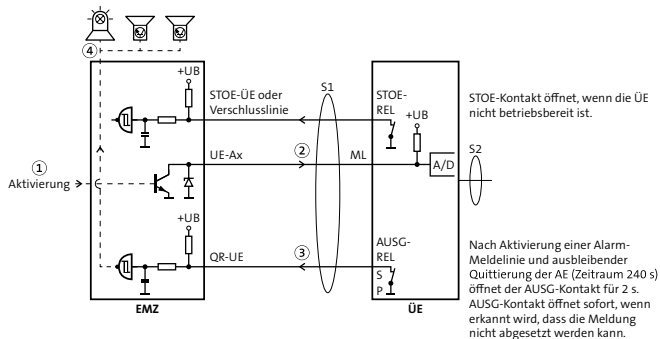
④

①
Aktivierung

+UB
STOE-ÜE oder Verschlusslinie

UE-Ax

+UB
QR-UE

EMZ

S1

②

③

STOE-REL
+UB

ML

A/D

AUSG-REL
S
P

ÜE

S2

STOE-Kontakt öffnet, wenn die ÜE nicht betriebsbereit ist.

Nach Aktivierung einer Alarm-Meldelinie und ausbleibender Quittierung der AE (Zeitraum 240 s) öffnet der AUSG-Kontakt für 2 s. AUSG-Kontakt öffnet sofort, wenn erkannt wird, dass die Meldung nicht abgesetzt werden kann.